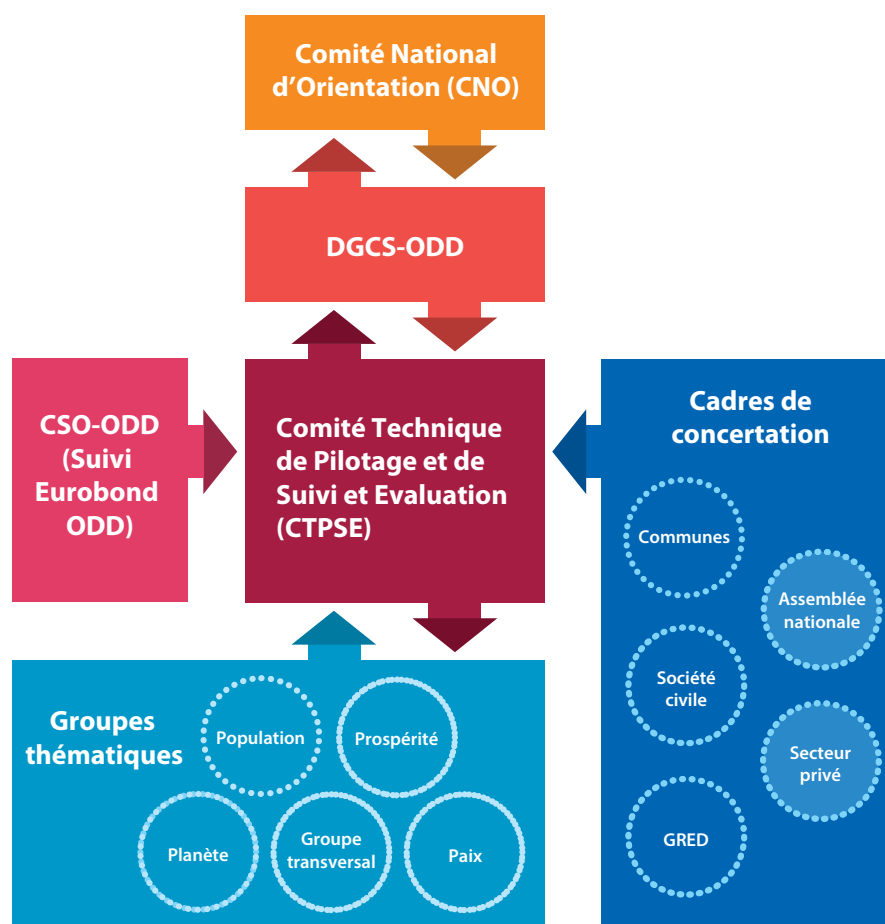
Comité National d'Orientation (CNO)

DGCS-ODD

CSO-ODD (Suivi Eurobond ODD)

Comité Technique de Pilotage et de Suivi et Evaluation (CTPSE)

Cadres de concertation

Communes

Assemblée nationale

Société civile

Secteur privé

GRED

Groupes thématiques

Population

Prospérité

Planète

Groupe transversal

Paix